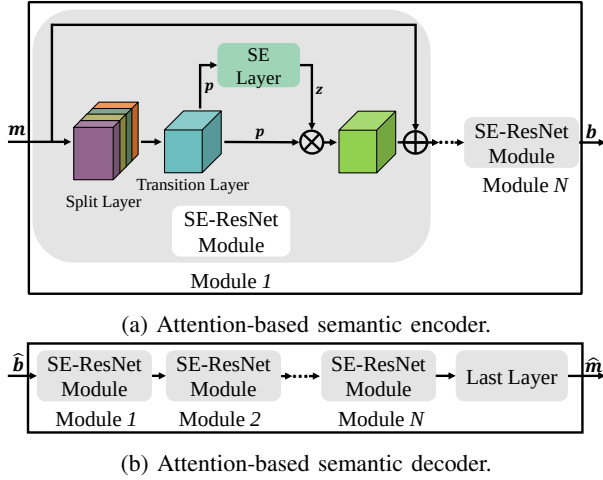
$\boldsymbol{m}$

SE Layer

$\boldsymbol{p}$

$\boldsymbol{z}$

$\boldsymbol{p}$

Split Layer

Transition Layer

SE-ResNet Module

Module *1*

SE-ResNet Module

Module *N*

$\boldsymbol{b}$

(a) Attention-based semantic encoder.

$\hat{\boldsymbol{b}}$

SE-ResNet Module

Module *1*

SE-ResNet Module

Module *2*

SE-ResNet Module

Module *N*

Last Layer

$\hat{\boldsymbol{m}}$

(b) Attention-based semantic decoder.